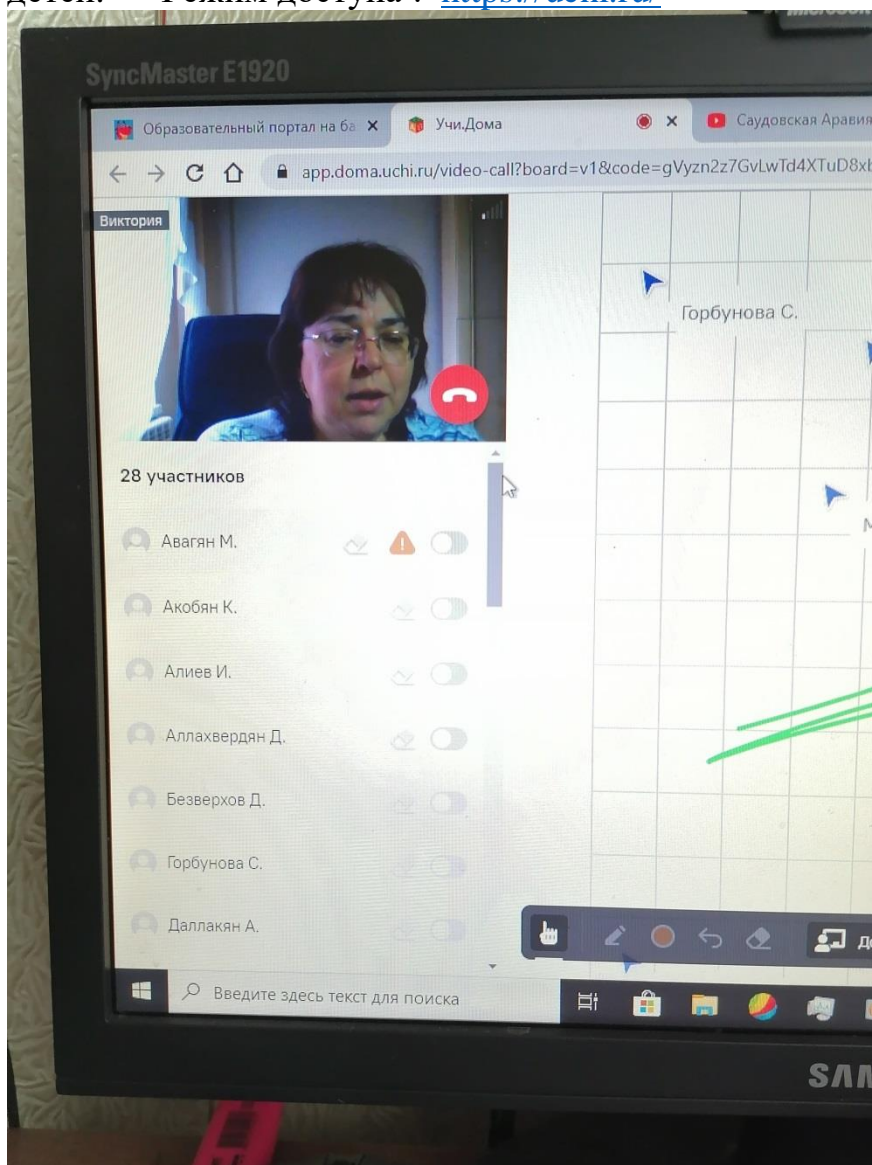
детей. — Режим доступа : https://doma.ru/

Microsoft

SyncMaster E1920

Образовательный портал на ба ×
Учи.Дома
×
Саудовская Аравия

app.doma.uchi.ru/video-call?board=v1&code=gVyzn2z7GvLwTd4XTuD8x

Виктория

Горбунова С.

28 участников

Авагян М.

Акобян К.

Алиев И.

Аллахвердян Д.

Безверхов Д.

Горбунова С.

Даллакян А.

Введите здесь текст для поиска

SAM